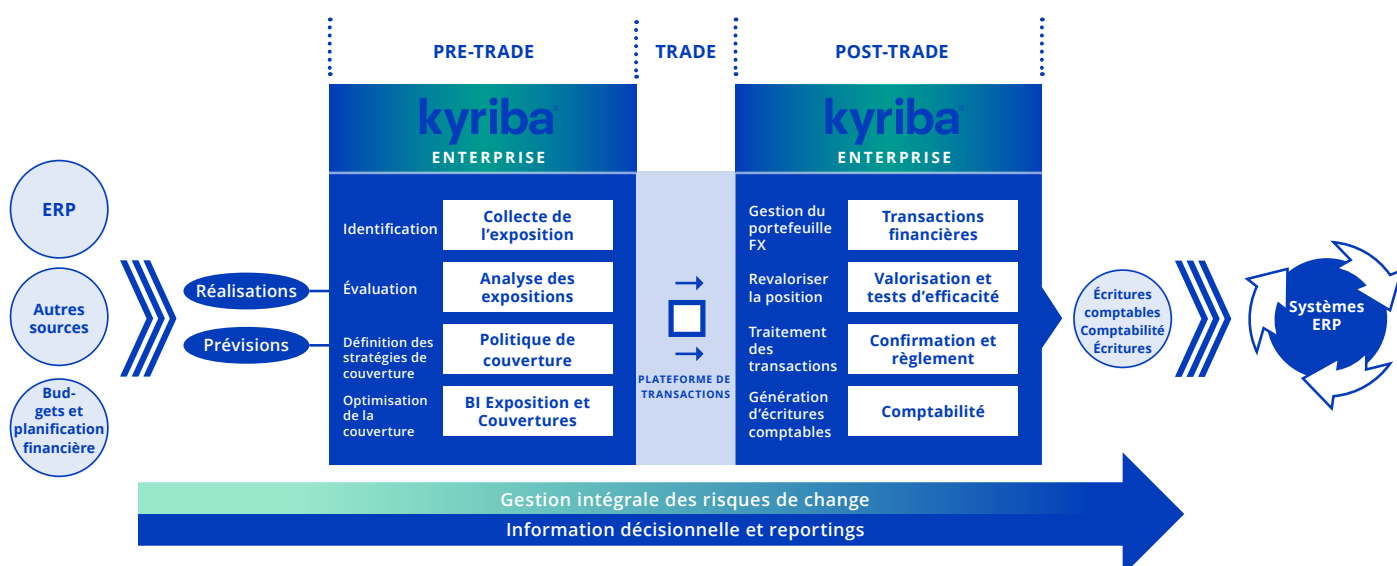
ERP

Autres sources

Budgets et planification financière

Réalisations

Prévisions

PRE-TRADE

kyriba
ENTERPRISE

Identification
Collecte de l'exposition

Évaluation
Analyse des expositions

Définition des stratégies de couverture
Politique de couverture

Optimisation de la couverture
BI Exposition et Couvertures

TRADE

PLATEFORME DE TRANSACTIONS

POST-TRADE

kyriba
ENTERPRISE

Gestion du portefeuille FX
Transactions financières

Revaloriser la position
Valorisation et tests d'efficacité

Traitement des transactions
Confirmation et règlement

Génération d'écritures comptables
Comptabilité

Écritures comptables Comptabilité Écritures

Systèmes ERP

Gestion intégrale des risques de change

Information décisionnelle et reportings